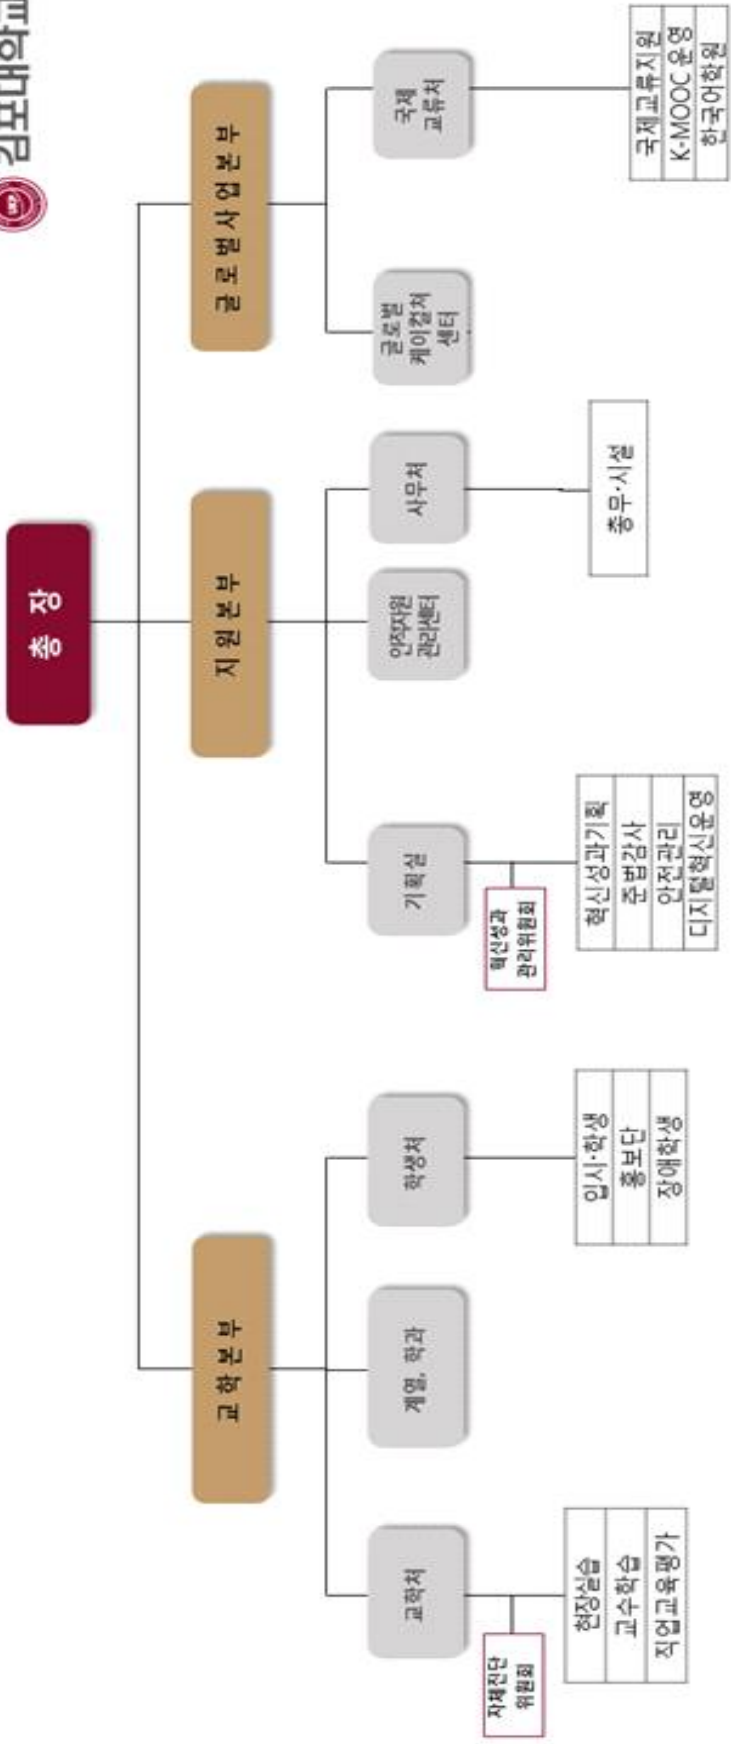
김포대학교

총 장

교 학 본 부

지 원 본 부

글 로 벌 사 업 본 부

교학처

계열, 학과

학생처

기획실

인적자원 관리센터

사무처

글로벌 케이컬처 센터

국제 교류처

자체진단 위원회

현장실습
교수학습
직업교육평가

입시·학생
홍보단
장애학생

혁신성과 관리위원회

혁신성과기획
준법감사
안전관리
디지털혁신운영

총무·시설

국제교류지원
K-MOOC 운영
한국어학원